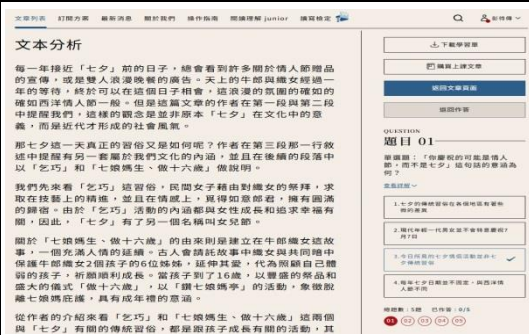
文本列表　訂閱方案　最新消息　關於我們　操作指南　閱讀理解 junior　讀寫教室

Q　新會員

文本分析

每一年接近「七夕」前的日子，總會看到許多關於情人節贈品的宣傳，或是雙人浪漫晚餐的廣告。天上的牛郎與織女經過一年的等待，終於可以在這個日子相會，這浪漫的氛圍的確如的確如西洋情人節一般，但是這篇文章的作者在第一段與第二段中提醒我們，這樣的觀念是並非原本「七夕」在文化中的意義，而是近代才形成的社會風氣。

那七夕這一天真正的習俗又是如何呢？作者在第三段那一行敘述中提醒有另一番緊於我們文化的內涵，並且在後續的段落中以「乞巧」和「七娘媽生、做十六歲」做說明。

我們先來看「乞巧」這習俗，民間女子藉由對織女的祭拜，求取在技藝上的精進，並且在情感上，覓得如意郎君，擁有圓滿的姻緣。由於「乞巧」活動的內涵都與女性成長和追求幸福有關，因此，「七夕」有了另一個名稱叫女兒節。

關於「七娘媽生、做十六歲」的由來則是建立在牛郎織女這故事，一個充滿人情的延續。古人會請託故事中織女與共同維中保護牛郎織女2個孩子的6位姊妹，延伸其意，代為照顧自己體弱的孩子，祈願順利成長。當孩子到了16歲，以豐盛的祭品和盛大的儀式「做十六歲」，以「鑽七娘媽亭」的活動，象徵脫離七娘媽庇護，具有成年禮的意涵。

從作者的介紹來看「乞巧」和「七娘媽生、做十六歲」這兩個與「七夕」有關的傳統習俗，都是跟孩子成長有關的活動，其

下載學習單

瀏覽上課文章

返回文章頁面

返回作答

QUESTION
題目 01

單選題：「你嚮往的可能是情人節，而不是七夕」這句話的意涵為何？

查看說明

1.七夕的傳統習俗有長久的歷史與演變

2.現代年輕一代並不在乎傳統節日？

3.今日所見的七夕情境與傳統相去不少

4.每年七夕日期並不固定，與西洋情人節不同

總題數：5題　已作答：0/5

01 02 03 04 05